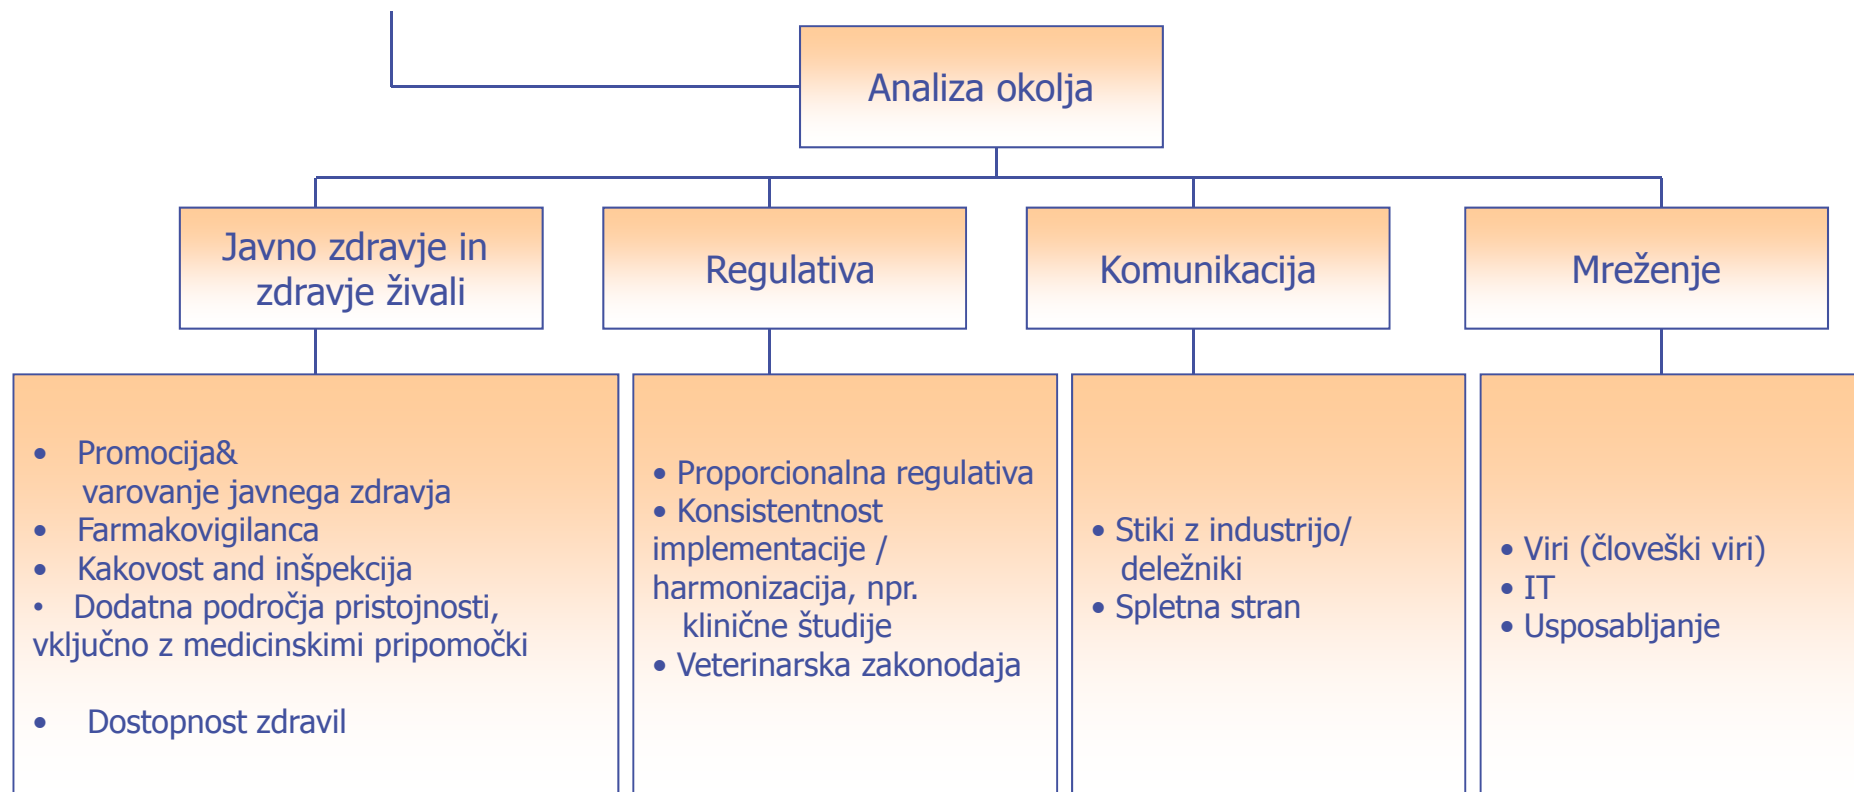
Analiza okolja

Javno zdravje in zdravje živali

Regulativa

Komunikacija

Mreženje

• Promocija& varovanje javnega zdravja
• Farmakovigilanca
• Kakovost and inšpekcija
• Dodatna področja pristojnosti, vključno z medicinskimi pripomočki

• Dostopnost zdravil

• Proporcionalna regulativa
• Konsistentnost implementacije / harmonizacija, npr. klinične študije
• Veterinarska zakonodaja

• Stiki z industrijo/ deležniki
• Spletna stran

• Viri (človeški viri)
• IT
• Usposabljanje